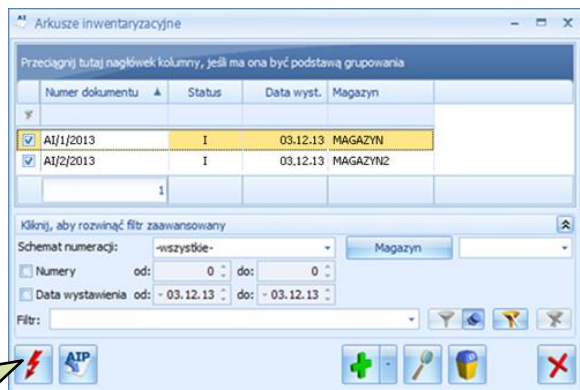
Arkusze inwentaryzacyjne

Przeciągnij tutaj nagłówek kolumny, jeśli ma ona być podstawą grupowania

| | Numer dokumentu | Status | Data wyst. | Magazyn |
|---|---|---|---|---|
| ☑ | AI/1/2013 | I | 03.12.13 | MAGAZYN |
| ☑ | AI/2/2013 | I | 03.12.13 | MAGAZYN2 |
| | 1 | | | |

Kliknij, aby rozwinąć filtr zaawansowany

Schemat numeracji: -wszystkie-

Magazyn

Numery od: 0 do: 0

Data wystawienia od: 03.12.13 do: 03.12.13

Filtr:

AIP